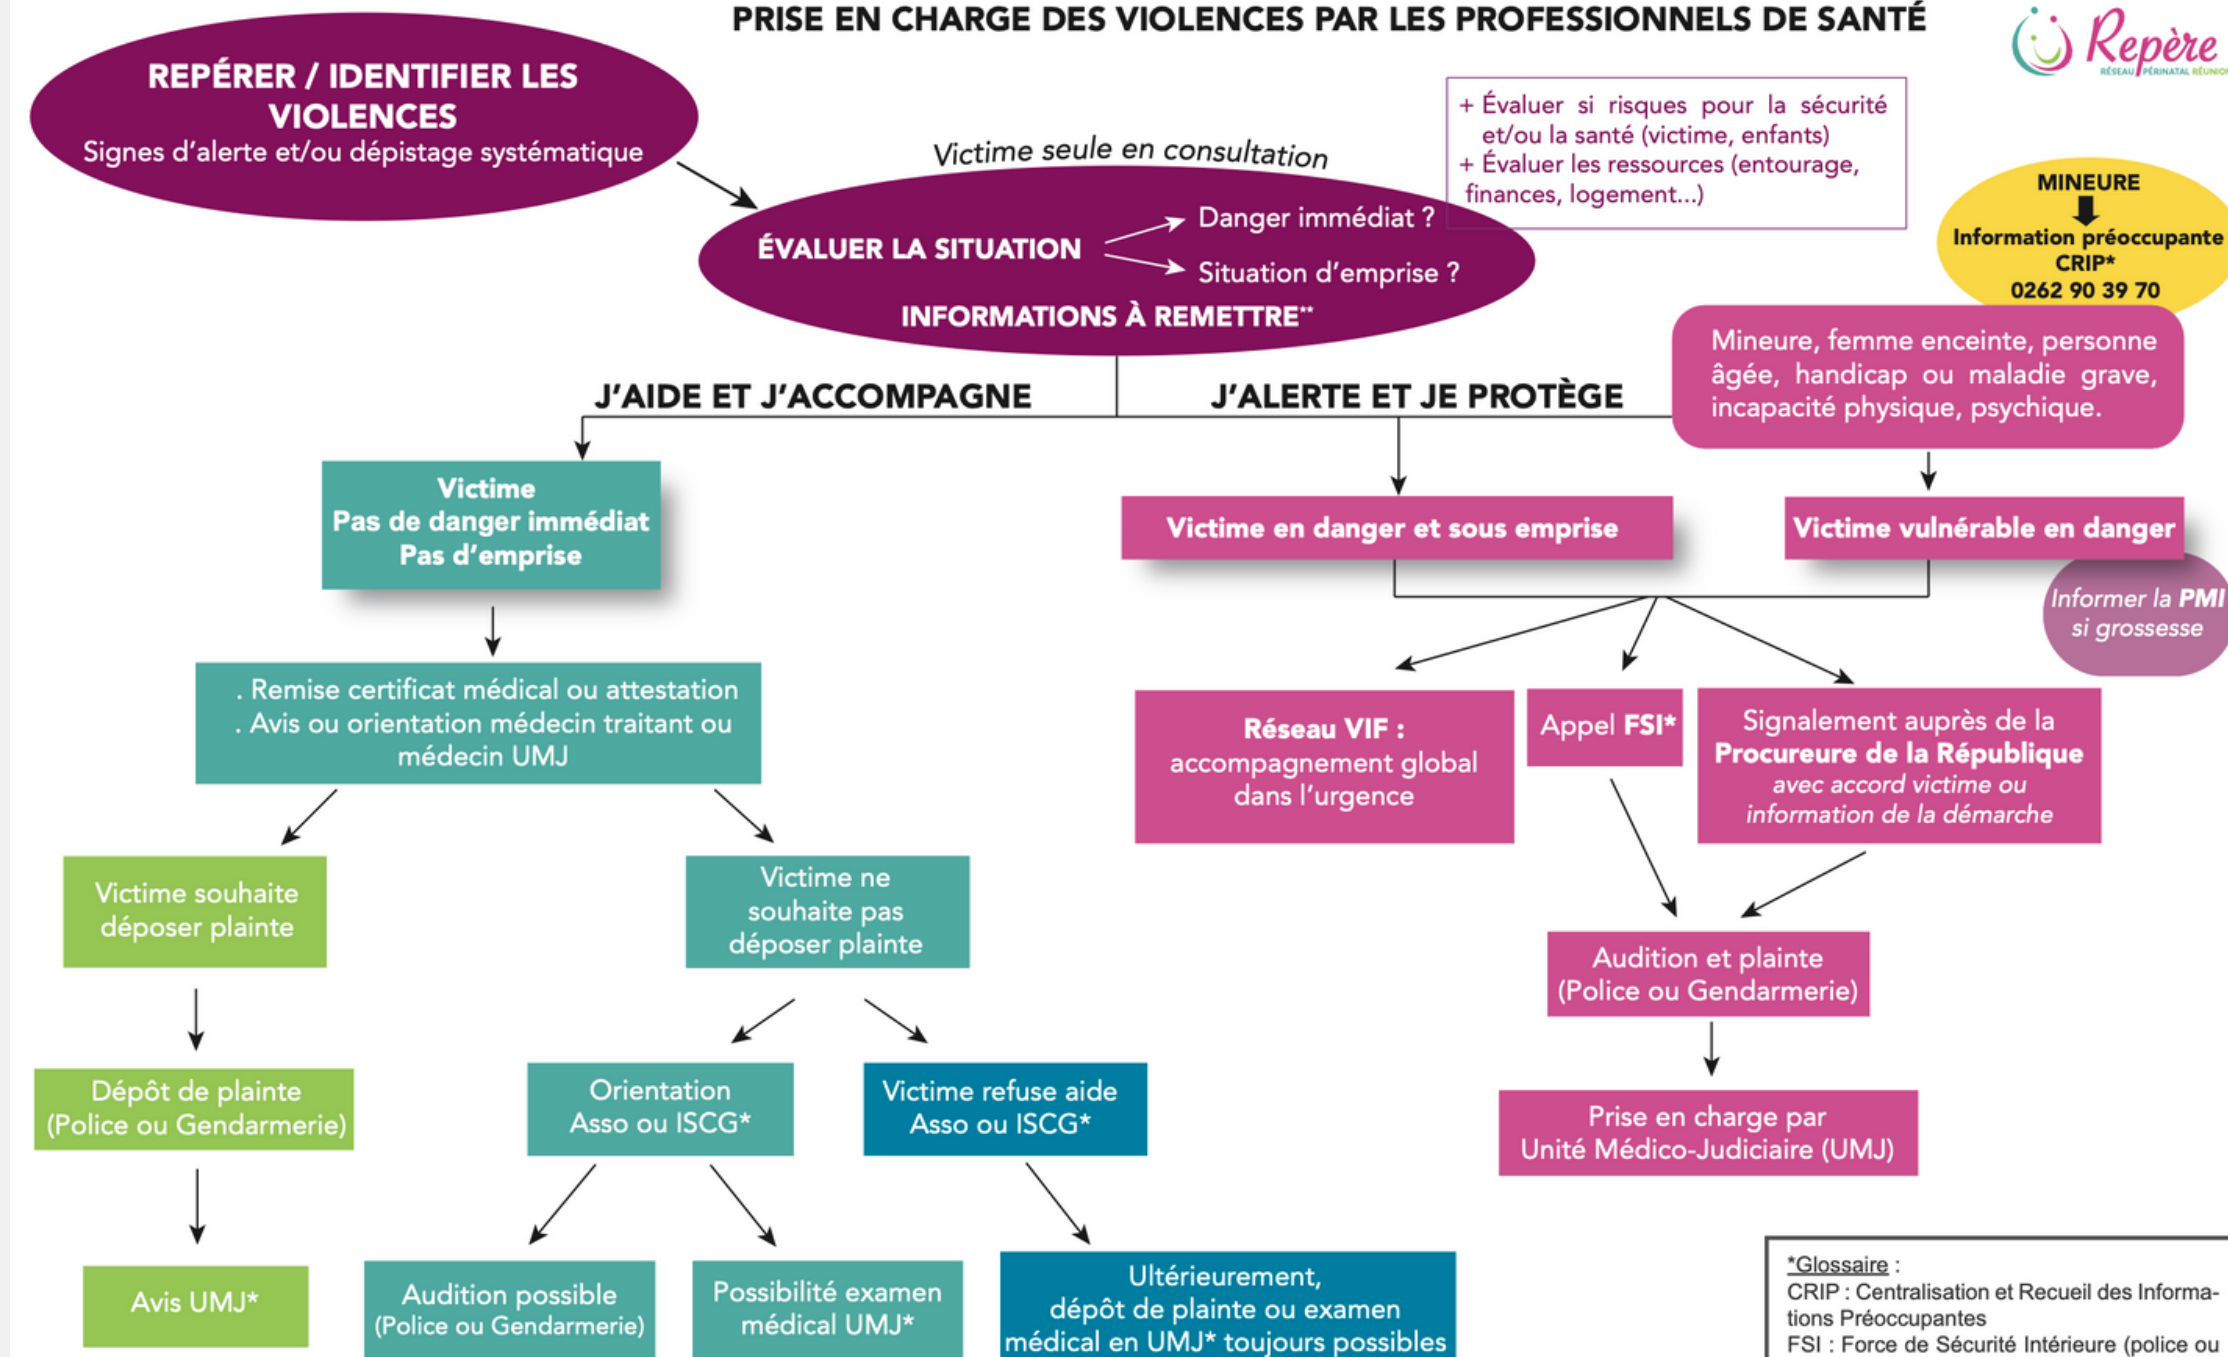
PRISE EN CHARGE DES VIOLENCES PAR LES PROFESSIONNELS DE SANTÉ

Repère
RÉSEAU PÉRINATAL RÉUNION

REPÉRER / IDENTIFIER LES VIOLENCES
Signes d'alerte et/ou dépistage systématique

Victime seule en consultation

ÉVALUER LA SITUATION
Danger immédiat ?
Situation d'emprise ?
INFORMATIONS À REMETTRE**

+ Évaluer si risques pour la sécurité et/ou la santé (victime, enfants)
+ Évaluer les ressources (entourage, finances, logement...)

MINEURE
Information préoccupante CRIP*
0262 90 39 70

Mineure, femme enceinte, personne âgée, handicap ou maladie grave, incapacité physique, psychique.

J'AIDE ET J'ACCOMPAGNE

J'ALERTE ET JE PROTÈGE

Victime
Pas de danger immédiat
Pas d'emprise

. Remise certificat médical ou attestation
. Avis ou orientation médecin traitant ou médecin UMJ

Victime souhaite déposer plainte

Dépôt de plainte (Police ou Gendarmerie)

Avis UMJ*

Victime ne souhaite pas déposer plainte

Orientation Asso ou ISCG*

Victime refuse aide Asso ou ISCG*

Audition possible (Police ou Gendarmerie)

Possibilité examen médical UMJ*

Ultérieurement, dépôt de plainte ou examen médical en UMJ* toujours possibles

Victime en danger et sous emprise

Victime vulnérable en danger

Informer la PMI si grossesse

Réseau VIF : accompagnement global dans l'urgence

Appel FSI*

Signalement auprès de la Procureure de la République avec accord victime ou information de la démarche

Audition et plainte (Police ou Gendarmerie)

Prise en charge par Unité Médico-Judiciaire (UMJ)

*Glossaire :
CRIP : Centralisation et Recueil des Informations Préoccupantes
FSI : Force de Sécurité Intérieure (police ou